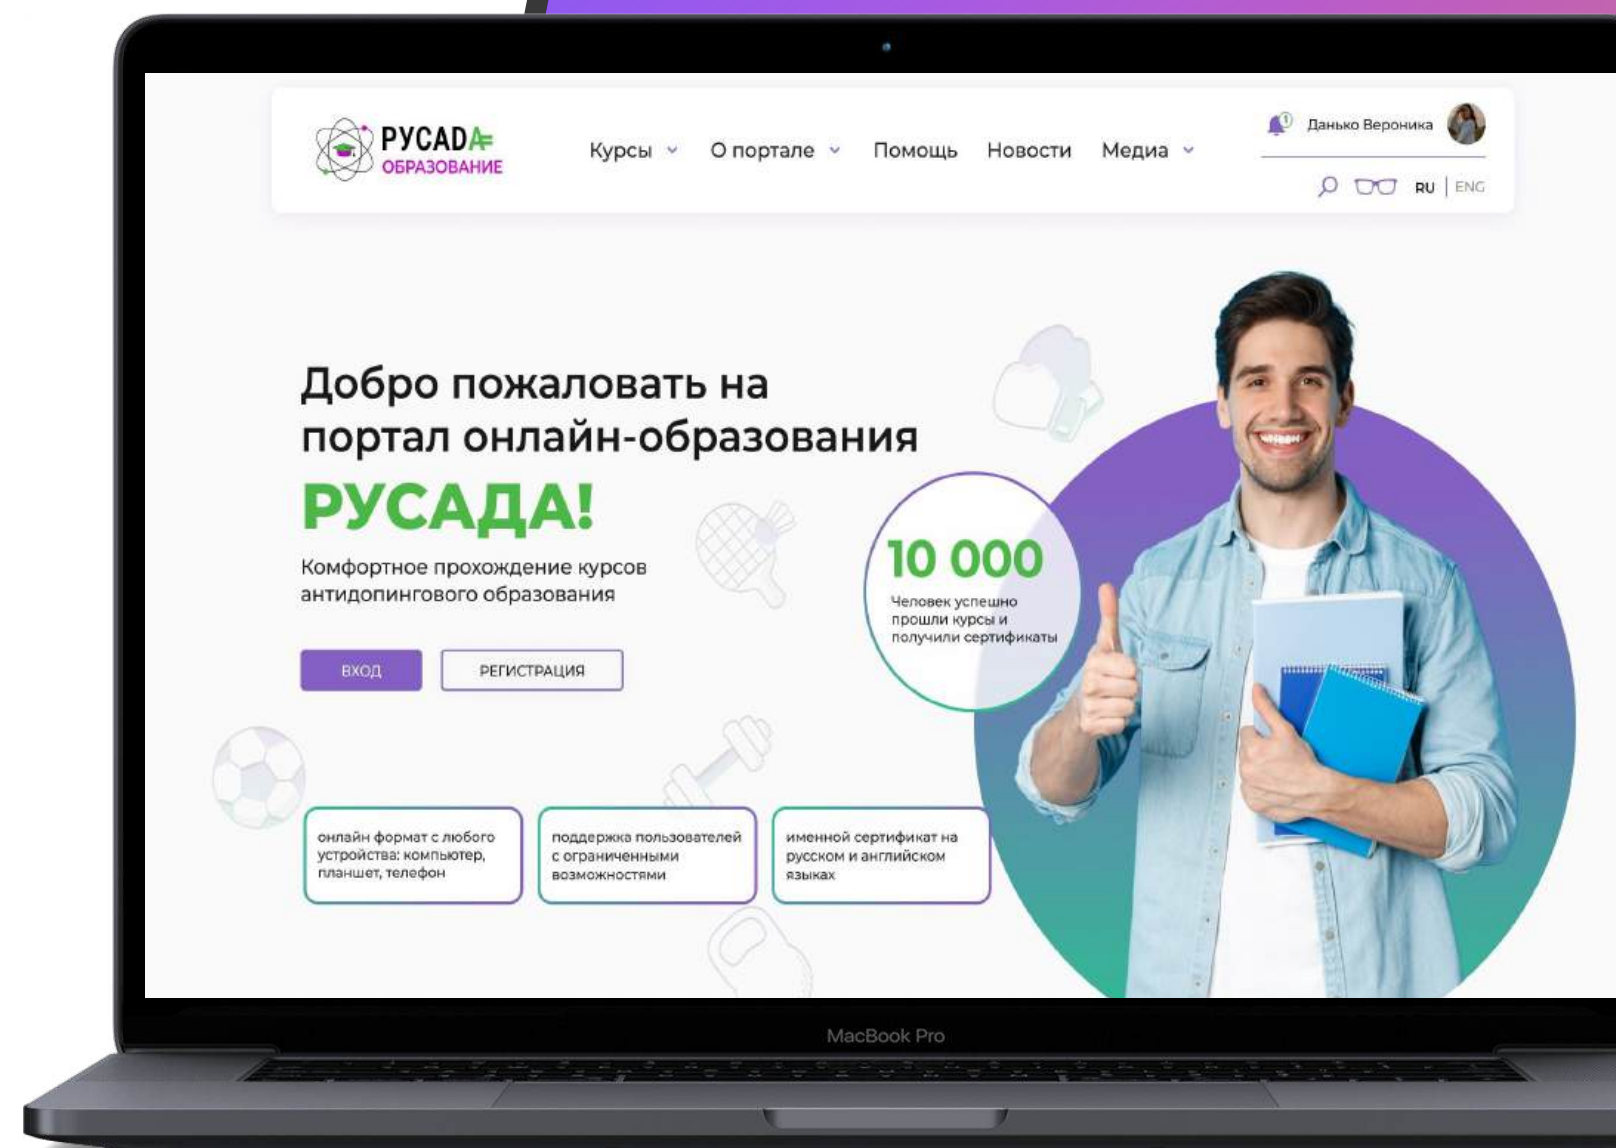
РУСАДА
ОБРАЗОВАНИЕ

Курсы О портале Помощь Новости Медиа

1 Данько Вероника

RU | ENG

Добро пожаловать на портал онлайн-образования

РУСАДА!

Комфортное прохождение курсов антидопингового образования

ВХОД РЕГИСТРАЦИЯ

10 000
Человек успешно прошли курсы и получили сертификаты

онлайн формат с любого устройства: компьютер, планшет, телефон

поддержка пользователей с ограниченными возможностями

именной сертификат на русском и английском языках

MacBook Pro